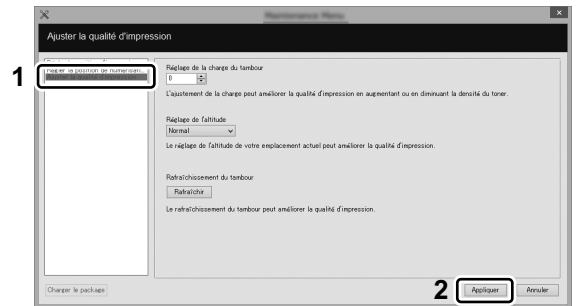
Maintenance Menu

Ajuster la qualité d'impression

1

Régler la position de numérisation
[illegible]

Réglage de la charge du tambour
0

L'ajustement de la charge peut améliorer la qualité d'impression en augmentant ou en diminuant la densité du toner.

Réglage de l'altitude
Normal

Le réglage de l'altitude de votre emplacement actuel peut améliorer la qualité d'impression.

Rafraîchissement du tambour
Rafraîchir

Le rafraîchissement du tambour peut améliorer la qualité d'impression.

Changer le package

2

Appliquer

Annuler